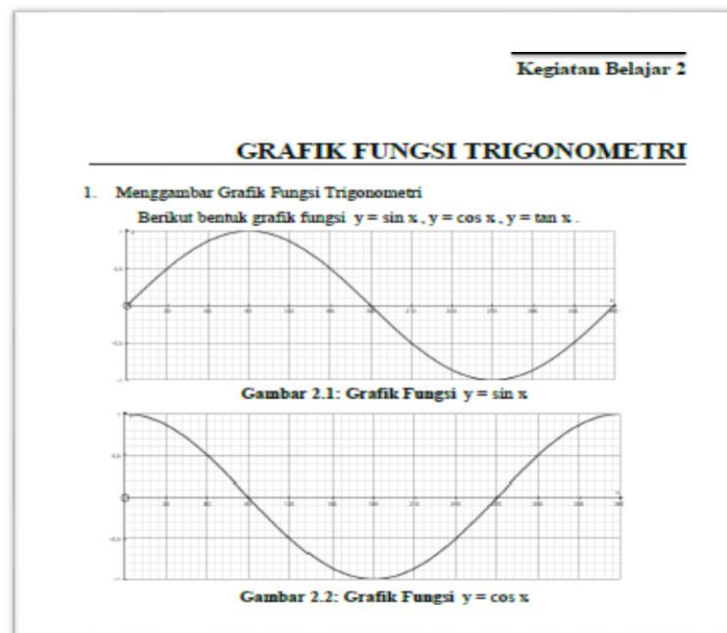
Kegiatan Belajar 2

GRAFIK FUNGSI TRIGONOMETRI

1. Menggambar Grafik Fungsi Trigonometri

Berikut bentuk grafik fungsi $y = \sin x$, $y = \cos x$, $y = \tan x$.

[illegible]

Gambar 2.1: Grafik Fungsi $y = \sin x$

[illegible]

Gambar 2.2: Grafik Fungsi $y = \cos x$